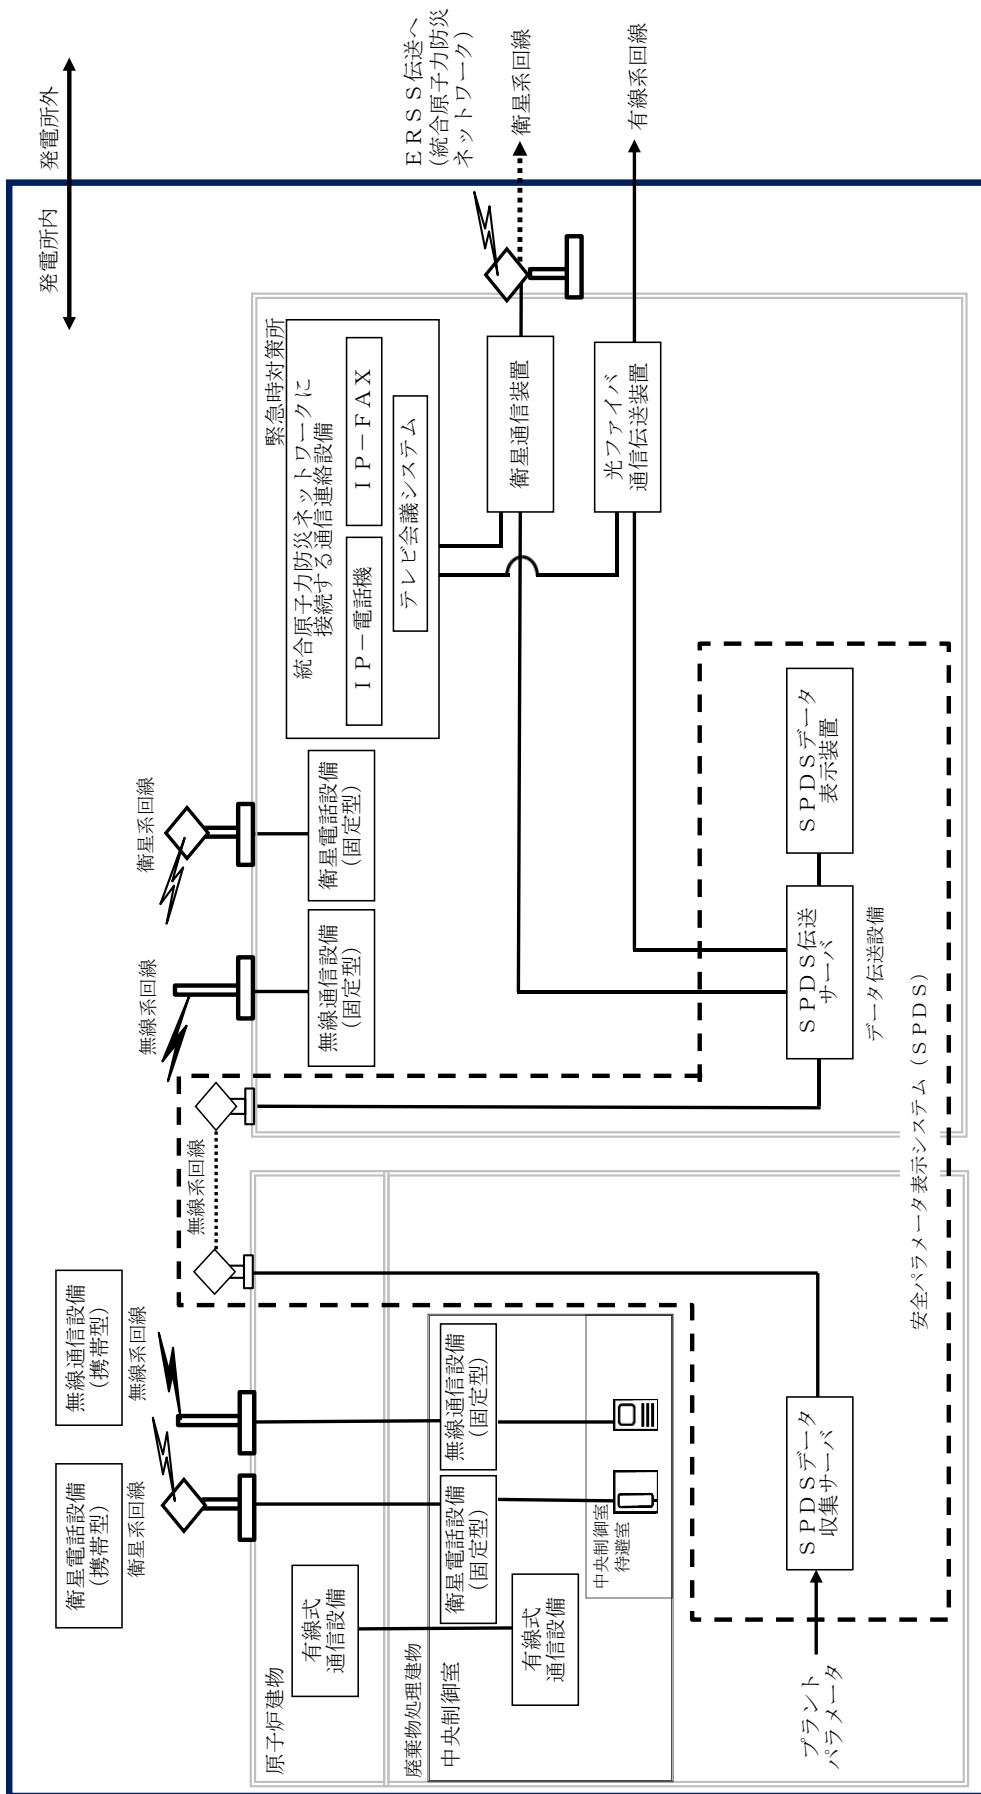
発電所外
発電所内

ＥＲＳＳ伝送へ
（統合原子力防災ネットワーク）
衛星系回線
有線系回線

緊急時対策所
統合原子力防災ネットワークに接続する通信連絡設備
ＩＰ－電話機
ＩＰ－ＦＡＸ
テレビ会議システム
衛星通信装置
光ファイバ通信伝送装置

衛星系回線
衛星電話設備（固定型）
無線系回線
無線通信設備（固定型）

ＳＰＤＳデータ表示装置
ＳＰＤＳ伝送サーバ
データ伝送設備

無線系回線

衛星電話設備（携帯型）
衛星系回線
無線通信設備（携帯型）
無線系回線

原子炉建物
有線式通信設備
廃棄物処理建物
中央制御室
有線式通信設備
衛星電話設備（固定型）
無線通信設備（固定型）
中央制御室待避室

ＳＰＤＳデータ収集サーバ
安全パラメータ表示システム（ＳＰＤＳ）

プラントパラメータ